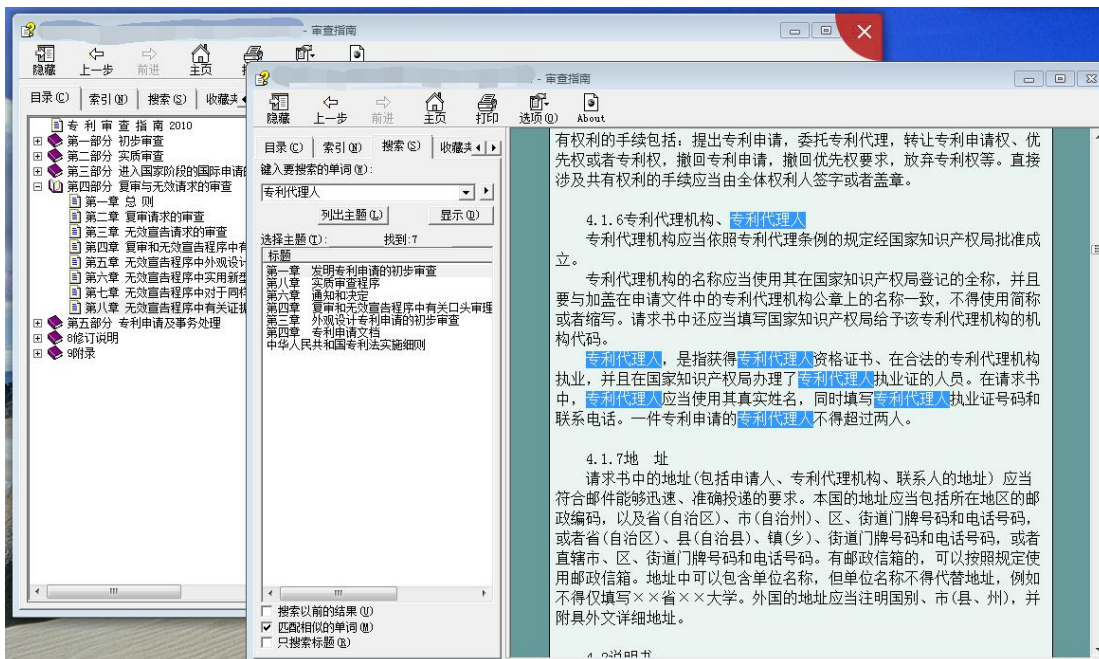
- 审查指南

隐藏 上一步 前进 主页

目录(C) 索引(N) 搜索(S) 收藏夹

专 利 审 查 指 南 2010
第一部分 初步审查
第二部分 实质审查
第三部分 进入国家阶段的国际申请
第四部分 复审与无效请求的审查
第一章 总 则
第二章 复审请求的审查
第三章 无效宣告请求的审查
第四章 复审和无效宣告程序中有
第五章 无效宣告程序中外观设计
第六章 无效宣告程序中实用新型
第七章 无效宣告程序中对于同样
第八章 无效宣告程序中有关证据
第五部分 专利申请及事务处理
6修订说明
9附录

- 审查指南

隐藏 上一步 前进 主页 打印 选项(O) About

目录(C) 索引(N) 搜索(S) 收藏夹

键入要搜索的单词(W):
专利代理人
列出主题(L) 显示(D)
选择主题(T): 找到:7

| 标题 |
|---|
| 第一章 发明专利申请的初步审查 |
| 第八章 实质审查程序 |
| 第六章 通知和决定 |
| 第四章 复审和无效宣告程序中有关口头审理 |
| 第三章 外观设计专利申请的初步审查 |
| 第四章 专利申请文档 |
| 中华人民共和国专利法实施细则 |

搜索以前的结果(U)
匹配相似的单词(M)
只搜索标题(R)

有权利的手续包括：提出专利申请，委托专利代理，转让专利申请权、优先权或者专利权，撤回专利申请，撤回优先权要求，放弃专利权等。直接涉及共有权利的手续应当由全体权利人签字或者盖章。

4.1.6专利代理机构、专利代理人

专利代理机构应当依照专利代理条例的规定经国家知识产权局批准成立。

专利代理机构的名称应当使用其在国家知识产权局登记的全称，并且要与加盖在申请文件中的专利代理机构公章上的名称一致，不得使用简称或者缩写。请求书中还应当填写国家知识产权局给予该专利代理机构的机构代码。

专利代理人，是指获得专利代理人资格证书、在合法的专利代理机构执业，并且在国家知识产权局办理了专利代理人执业证的人员。在请求书中，专利代理人应当使用其真实姓名，同时填写专利代理人执业证号码和联系电话。一件专利申请的专利代理人不得超过两人。

4.1.7地 址

请求书中的地址(包括申请人、专利代理机构、联系人的地址)应当符合邮件能够迅速、准确投递的要求。本国的地址应当包括所在地区的邮政编码，以及省(自治区)、市(自治州)、区、街道门牌号码和电话号码，或者省(自治区)、县(自治县)、镇(乡)、街道门牌号码和电话号码，或者直辖市、区、街道门牌号码和电话号码。有邮政信箱的，可以按照规定使用邮政信箱。地址中可以包含单位名称，但单位名称不得代替地址，例如不得仅填写××省××大学。外国的地址应当注明国别、市(县、州)，并附具外文详细地址。

4.2说明书